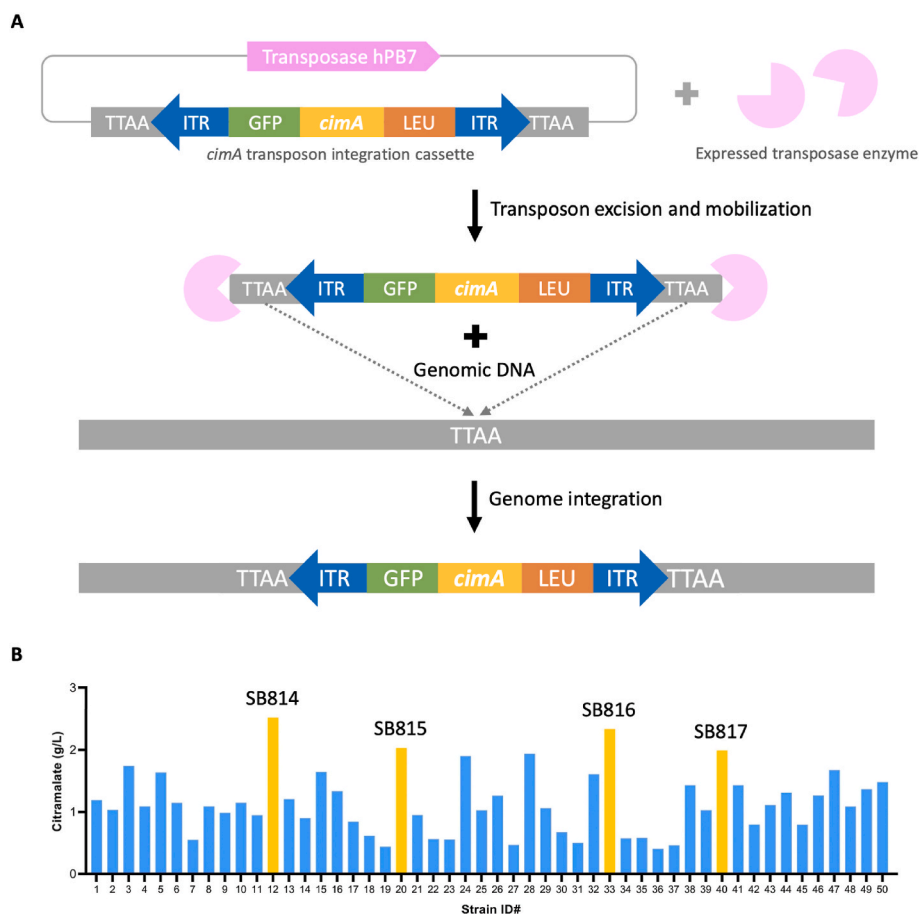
A

Transposase hPB7

TTAA ITR GFP cimA LEU ITR TTAA

cimA transposon integration cassette

Expressed transposase enzyme

Transposon excision and mobilization

TTAA ITR GFP cimA LEU ITR TTAA

Genomic DNA

TTAA

Genome integration

TTAA ITR GFP cimA LEU ITR TTAA

B

SB814

SB815

SB816

SB817

Citramalate (g/L)

3

2

1

0

1 2 3 4 5 6 7 8 9 10 11 12 13 14 15 16 17 18 19 20 21 22 23 24 25 26 27 28 29 30 31 32 33 34 35 36 37 38 39 40 41 42 43 44 45 46 47 48 49 50

Strain ID#